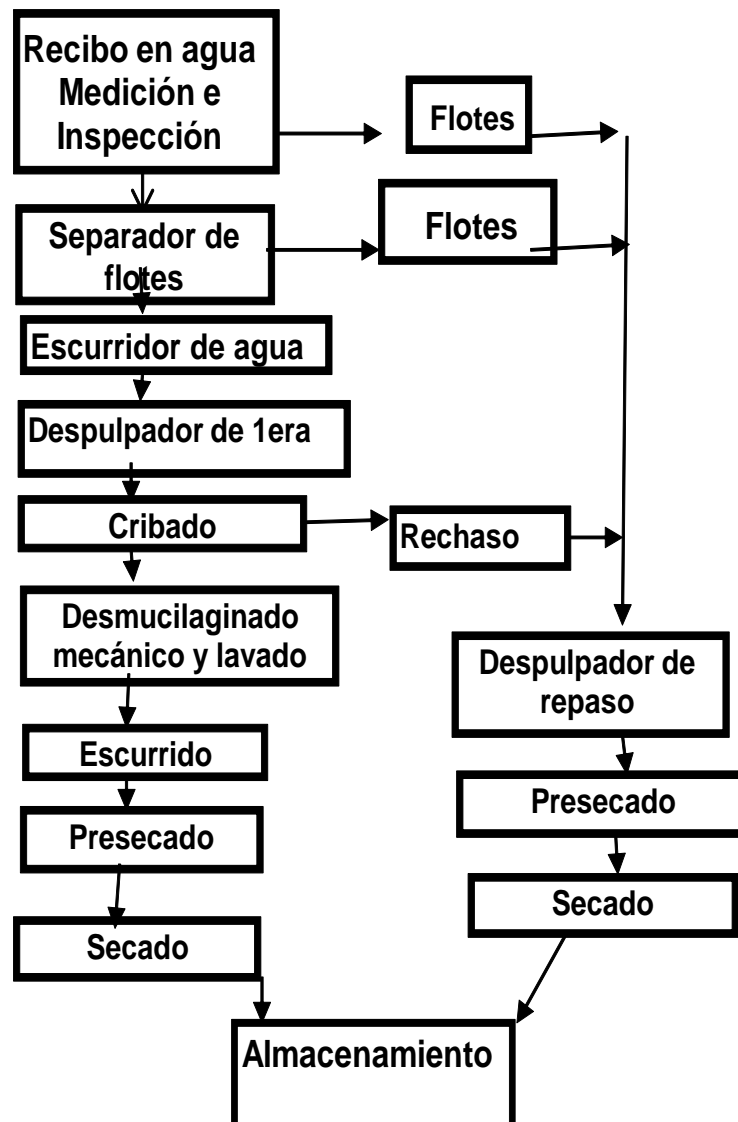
Recibo en agua Medición e Inspección

Flotes

Separador de flotes

Flotes

Escurridor de agua

Despulpador de 1era

Cribado

Rechaso

Desmucilaginado mecánico y lavado

Despulpador de repaso

Escurrido

Presecado

Presecado

Secado

Secado

Almacenamiento